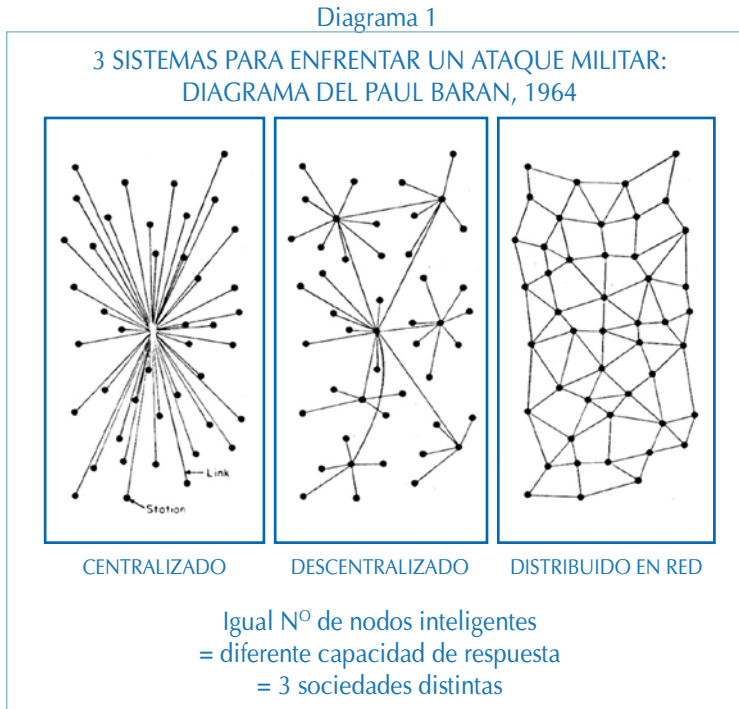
Diagrama 1

3 SISTEMAS PARA ENFRENTAR UN ATAQUE MILITAR: DIAGRAMA DEL PAUL BARAN, 1964

Link

Station

CENTRALIZADO

DESCENTRALIZADO

DISTRIBUIDO EN RED

Igual N$^{O}$ de nodos inteligentes
= diferente capacidad de respuesta
= 3 sociedades distintas